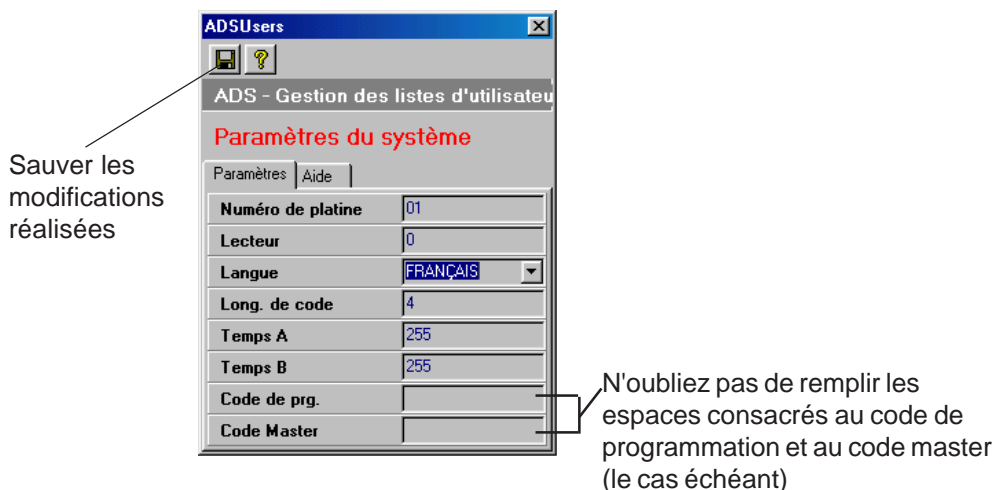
ADSUsers

ADS - Gestion des listes d'utilisateu

Paramètres du système

Paramètres | Aide

| | |
|---|---|
| Numéro de platine | 01 |
| Lecteur | 0 |
| Langue | FRANÇAIS |
| Long. de code | 4 |
| Temps A | 255 |
| Temps B | 255 |
| Code de prg. | |
| Code Master | |

Sauver les modifications réalisées

N'oubliez pas de remplir les espaces consacrés au code de programmation et au code master (le cas échéant)